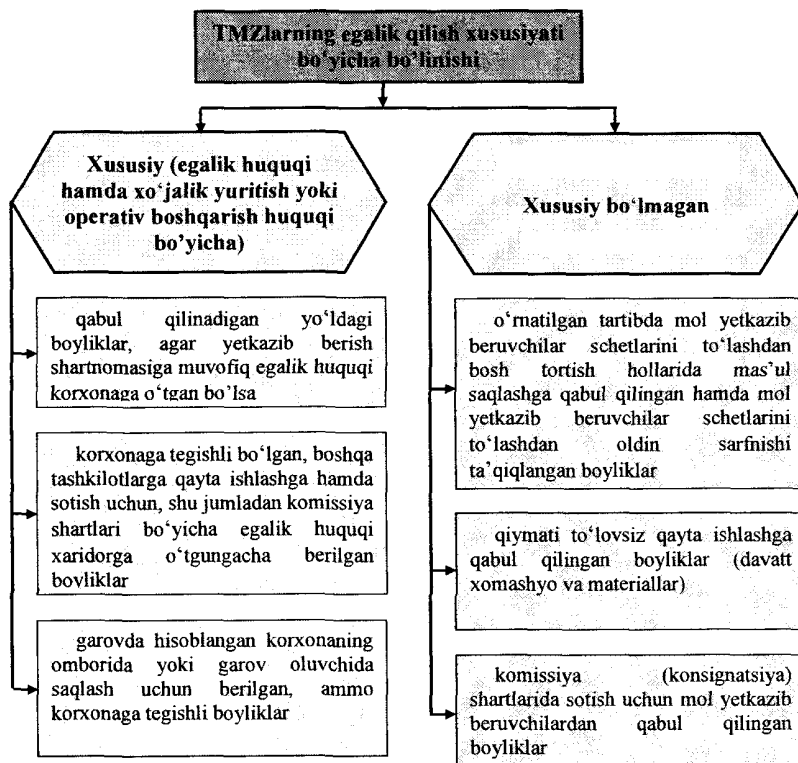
TMZlarning egalik qilish xususiyati bo'yicha bo'linishi

Xususiy (egalik huquqi hamda xo'jalik yuritish yoki operativ boshqarish huquqi bo'yicha)

qabul qilinadigan yo'ldagi boyliklar, agar yetkazib berish shartnomasiga muvofiq egalik huquqi korxonaga o'tgan bo'lsa

korxonaga tegishli bo'lgan, boshqa tashkilotlarga qayta ishlashga hamda sotish uchun, shu jumladan komissiya shartlari bo'yicha egalik huquqi xaridorga o'tgungacha berilgan boyliklar

garovda hisoblangan korxonaning omborida yoki garov oluvchida saqlash uchun berilgan, ammo korxonaga tegishli boyliklar

Xususiy bo'lmagan

o'rnatilgan tartibda mol yetkazib beruvchilar schetlarini to'lashdan bosh tortish hollarida mas'ul saqlashga qabul qilingan hamda mol yetkazib beruvchilar schetlarini to'lashdan oldin sarfnishi ta'qiqlangan boyliklar

qiymati to'lovsiz qayta ishlashga qabul qilingan boyliklar (davatt xomashyo va materiallar)

komissiya (konsignatsiya) shartlarida sotish uchun mol yetkazib beruvchilardan qabul qilingan boyliklar